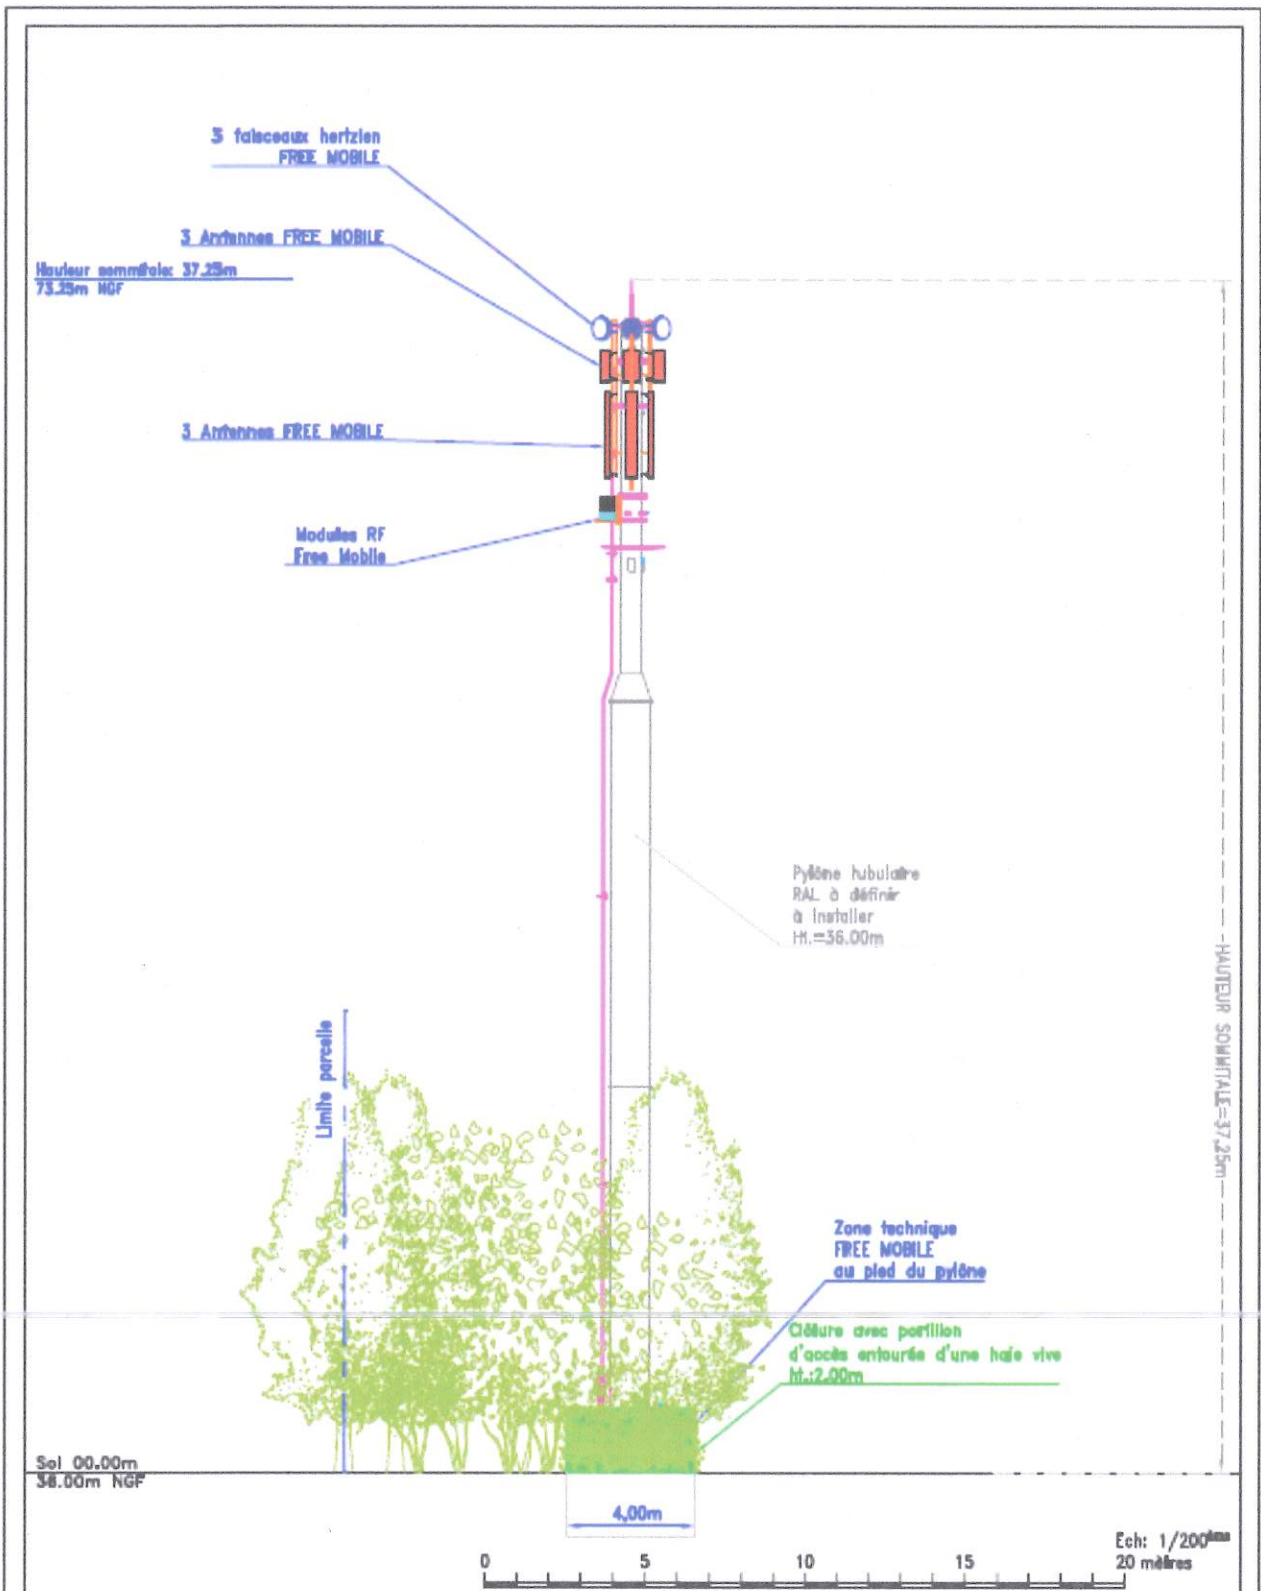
3 faisceaux hertzien
FREE MOBILE

3 Antennes FREE MOBILE

Hauteur sommitale: 37.25m
73.25m NGF

3 Antennes FREE MOBILE

Modules RF
Free Mobile

Pylône tubulaire
RAL à définir
à installer
Ht.=36.00m

HAUTEUR SOMMITALE=37.25m

Limite parcelle

Zone technique
FREE MOBILE
au pied du pylône

Clôture avec portillon
d'accès entourée d'une haie vive
Ht.:2.00m

Sol 00.00m
36.00m NGF

4,00m

0
5
10
15

Ech: 1/200ème
20 mètres